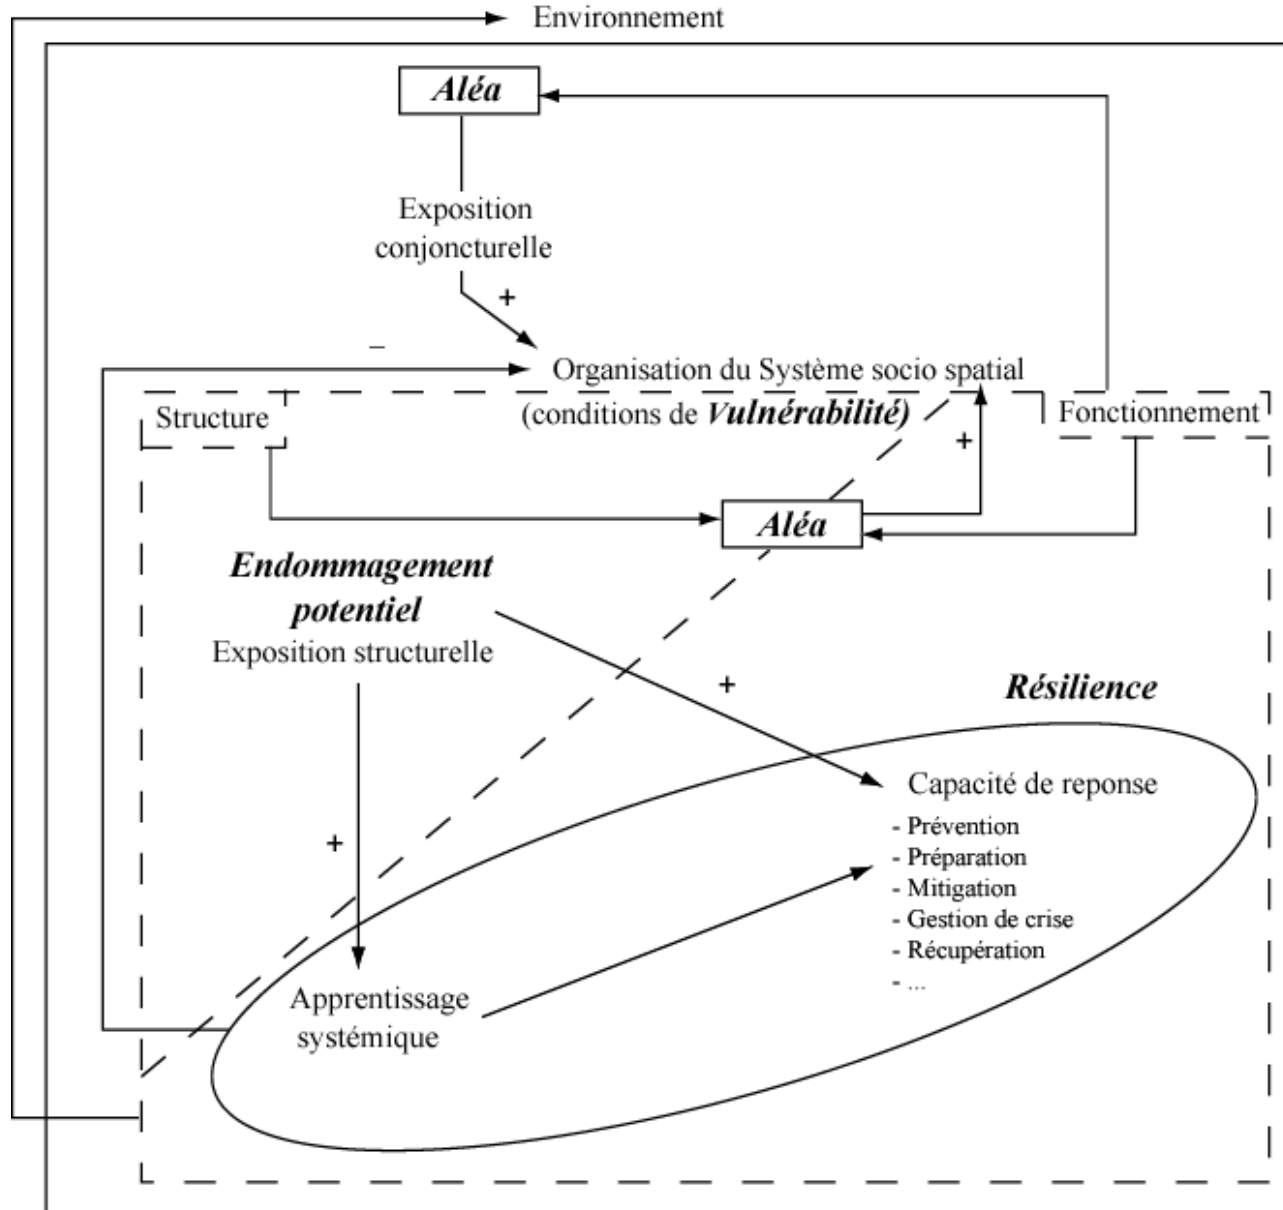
Environnement

Aléa

Exposition conjoncturelle

+

–

Organisation du Système socio spatial (conditions de Vulnérabilité)

Structure

Fonctionnement

+

Aléa

Endommagement potentiel

Exposition structurelle

+

Résilience

Capacité de reponse

- Prévention
- Préparation
- Mitigation
- Gestion de crise
- Récupération
- ...

+

Apprentissage systémique